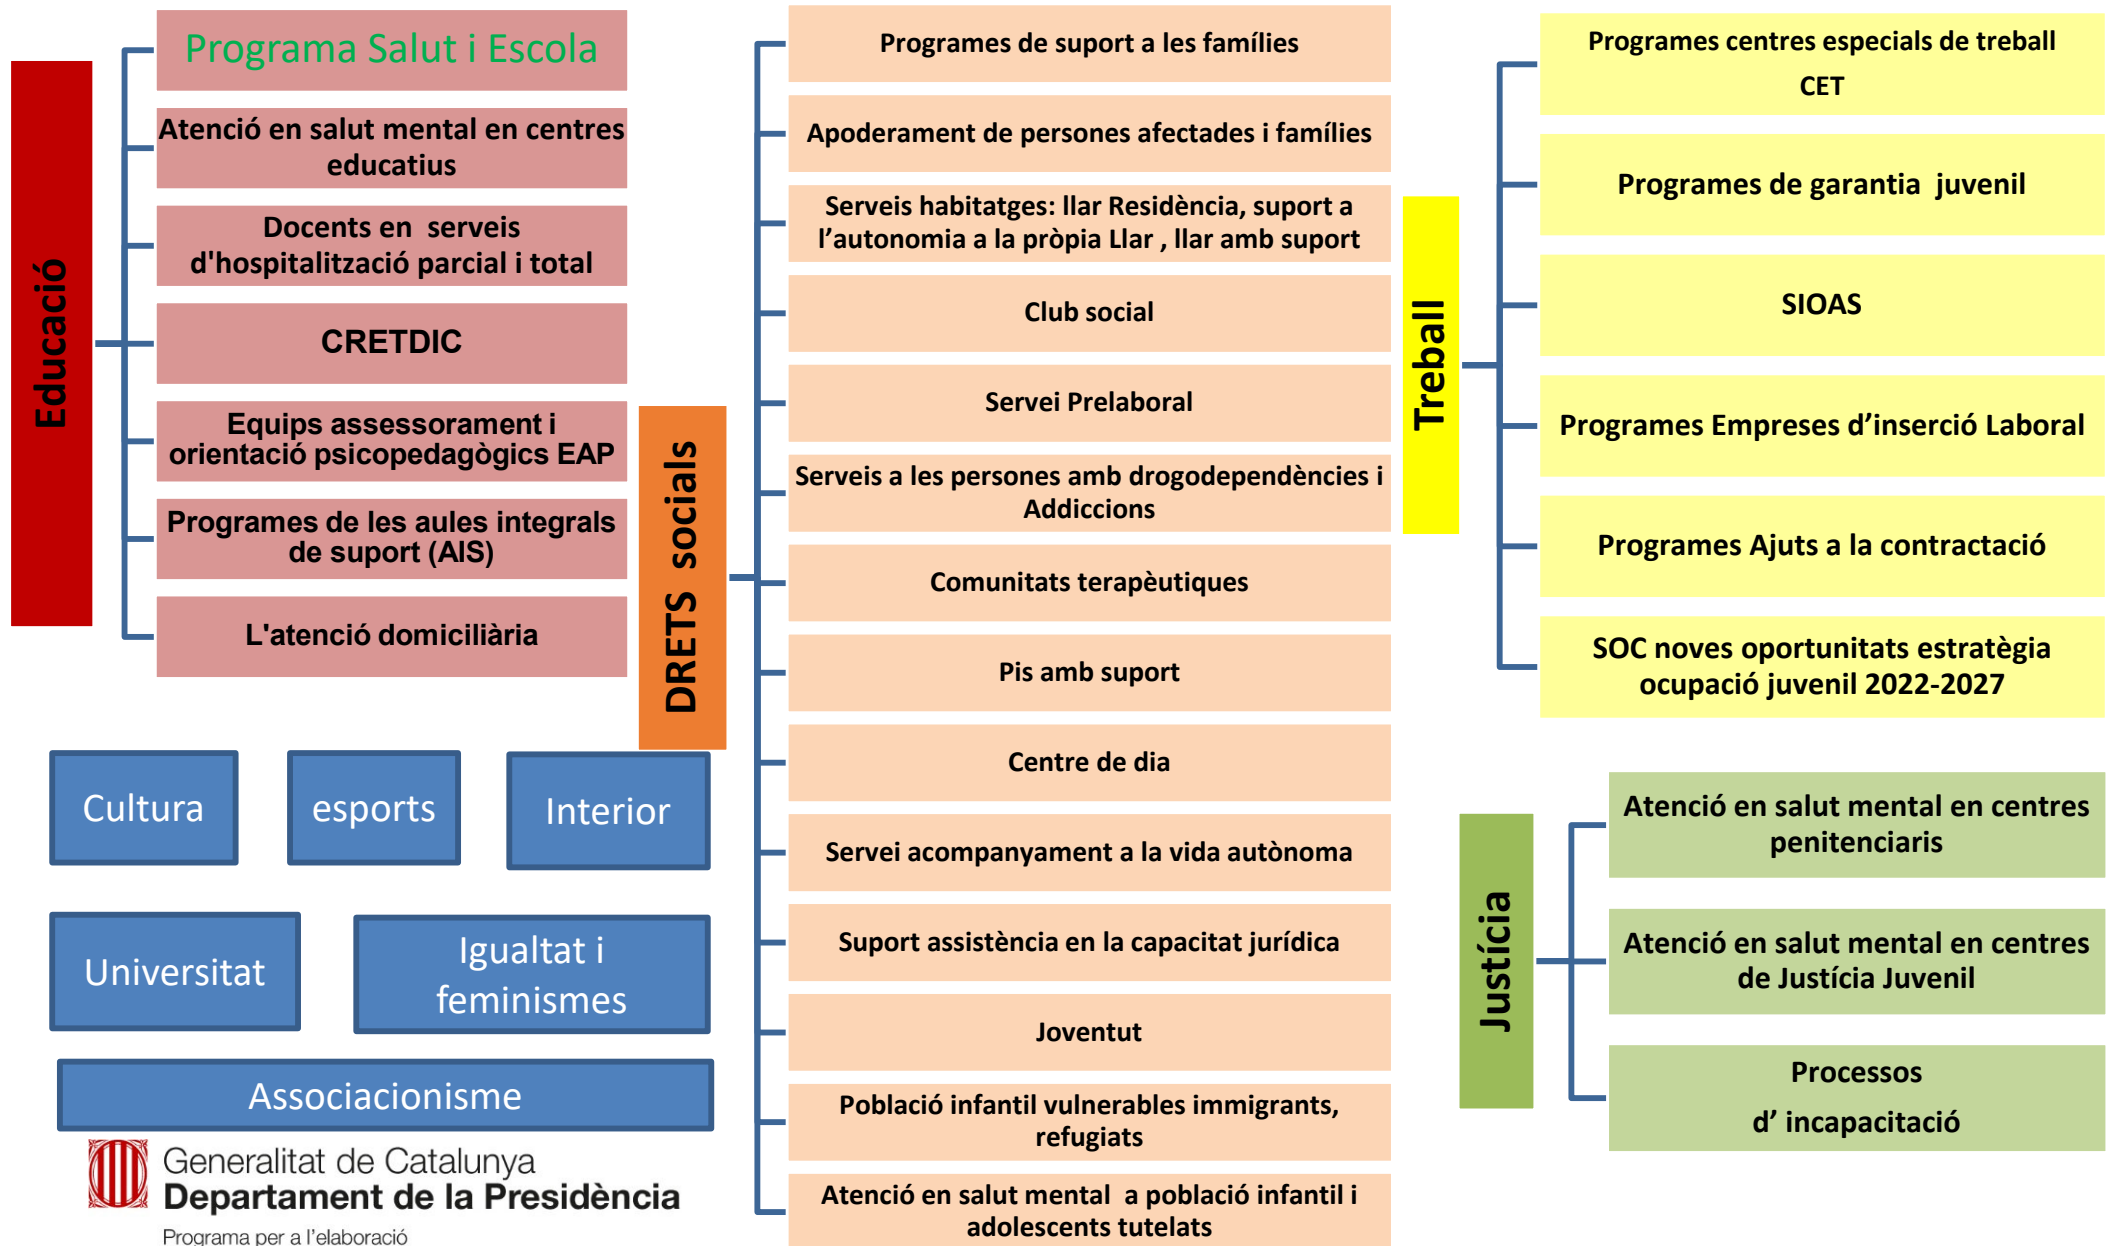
Educació

Programa Salut i Escola

Atenció en salut mental en centres educatius

Docents en serveis d'hospitalització parcial i total

CRETDIC

Equips assessorament i orientació psicopedagògics EAP

Programes de les aules integrals de suport (AIS)

L'atenció domiciliària

DRETS socials

Programes de suport a les famílies

Apoderament de persones afectades i famílies

Serveis habitatges: llar Residència, suport a l'autonomia a la pròpia Llar , llar amb suport

Club social

Servei Prelaboral

Serveis a les persones amb drogodependències i Addiccions

Comunitats terapèutiques

Pis amb suport

Centre de dia

Servei acompanyament a la vida autònoma

Suport assistència en la capacitat jurídica

Joventut

Població infantil vulnerables immigrants, refugiats

Atenció en salut mental a població infantil i adolescents tutelats

Treball

Programes centres especials de treball CET

Programes de garantia juvenil

SIOAS

Programes Empreses d'inserció Laboral

Programes Ajuts a la contractació

SOC noves oportunitats estratègia ocupació juvenil 2022-2027

Justícia

Atenció en salut mental en centres penitenciaris

Atenció en salut mental en centres de Justícia Juvenil

Processos d' incapacitació

Cultura

esports

Interior

Universitat

Igualtat i feminismes

Associacionisme

Generalitat de Catalunya
Departament de la Presidència
Programa per a l'elaboració